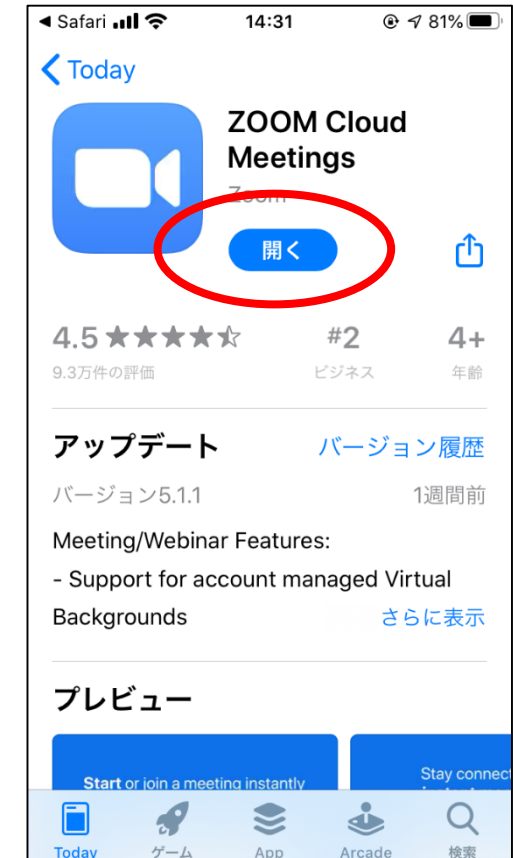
◀ Safari 14:31 81%

< Today

ZOOM Cloud Meetings

Zoom

開く

4.5 ★★★★☆
9.3万件の評価

#2
ビジネス

4+
年齢

アップデート

バージョン履歴

バージョン5.1.1

1週間前

Meeting/Webinar Features:

- Support for account managed Virtual Backgrounds

さらに表示

プレビュー

Start or join a meeting instantly

Stay connect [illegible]

Today ゲーム App Arcade 検索